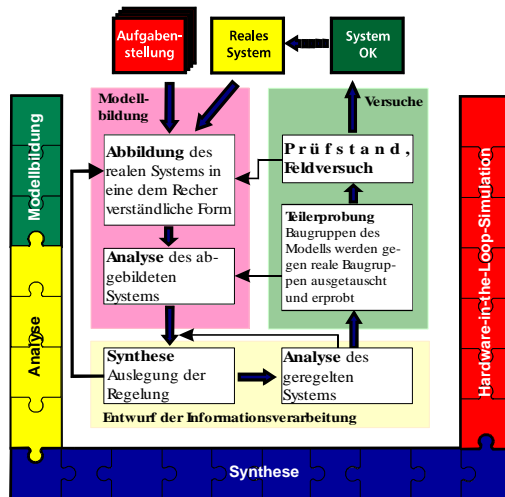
Aufgabenstellung

Reales System

System OK

Modellbildung

Abbildung des realen Systems in eine dem Recher verständliche Form

Analyse des abgebildeten Systems

Versuche

Prüfstand, Feldversuch

Teilerprobung Baugruppen des Modells werden gegen reale Baugruppen ausgetauscht und erprobt

Synthese Auslegung der Regelung

Analyse des geregelten Systems

Entwurf der Informationsverarbeitung

Modellbildung

Analyse

Hardware-in-the-Loop-Simulation

Synthese